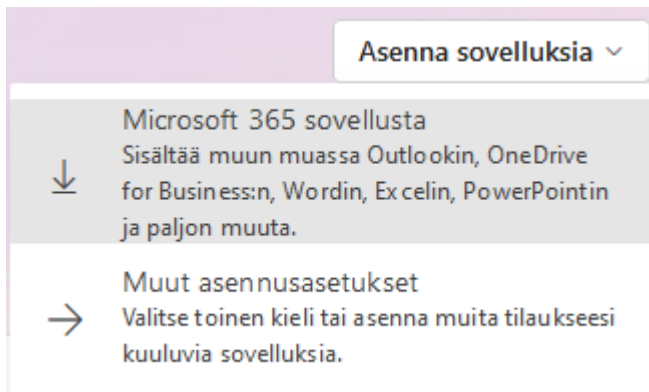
Asenna sovelluksia ⌄

Microsoft 365 sovellusta
Sisältää muun muassa Outlookin, OneDrive for Business:n, Wordin, Excelin, PowerPointin ja paljon muuta.

Muut asennusasetukset
Valitse toinen kieli tai asenna muita tilaukseesi kuuluvia sovelluksia.